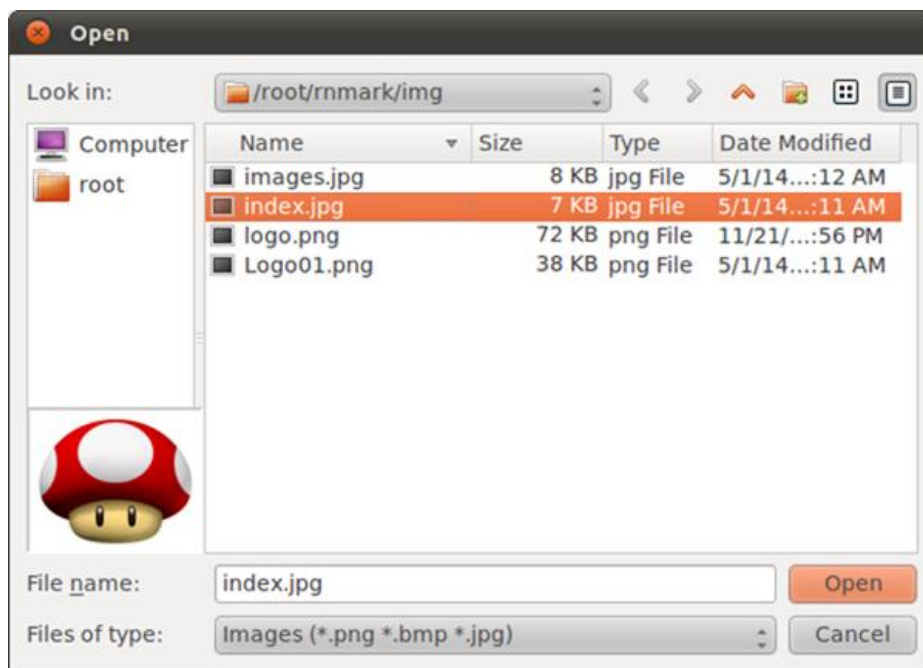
Open

Look in: /root/rnmark/img

Computer
root

| Name | Size | Type | Date Modified |
|---|---|---|---|
| images.jpg | 8 KB | jpg File | 5/1/14...:12 AM |
| index.jpg | 7 KB | jpg File | 5/1/14...:11 AM |
| logo.png | 72 KB | png File | 11/21/...:56 PM |
| Logo01.png | 38 KB | png File | 5/1/14...:11 AM |

File name: index.jpg
Open
Files of type: Images (*.png *.bmp *.jpg)
Cancel